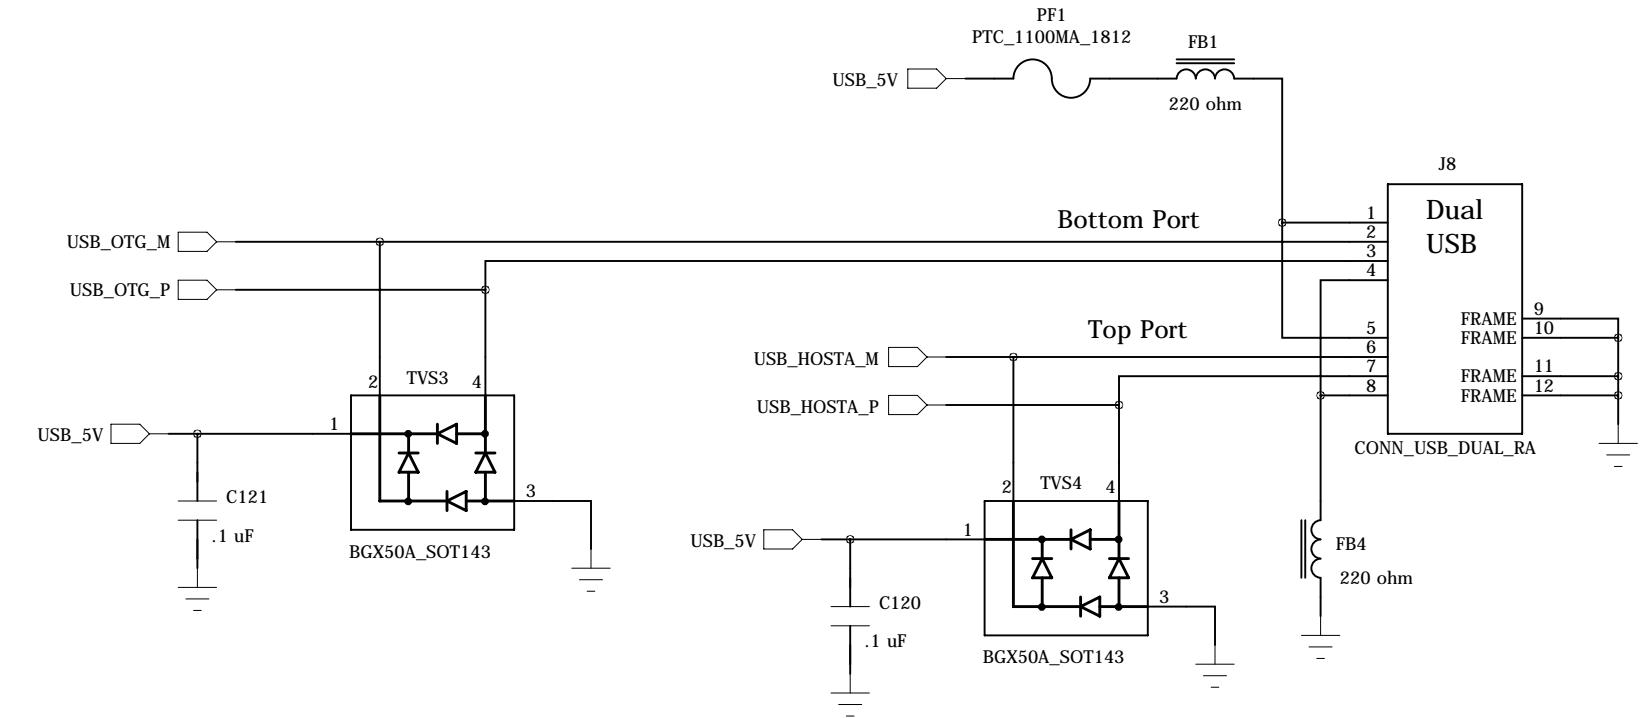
PF1
PTC_1100MA_1812
FB1
USB_5V
220 ohm
J8
Dual USB
Bottom Port
1
2
3
4
USB_OTG_M
USB_OTG_P
Top Port
5
6
7
8
FRAME 9
FRAME 10
FRAME 11
FRAME 12
USB_HOSTA_M
USB_HOSTA_P
2 TVS3 4
USB_5V
1
3
C121
.1 uF
BGX50A_SOT143
CONN_USB_DUAL_RA
2 TVS4 4
USB_5V
1
3
FB4
220 ohm
C120
.1 uF
BGX50A_SOT143